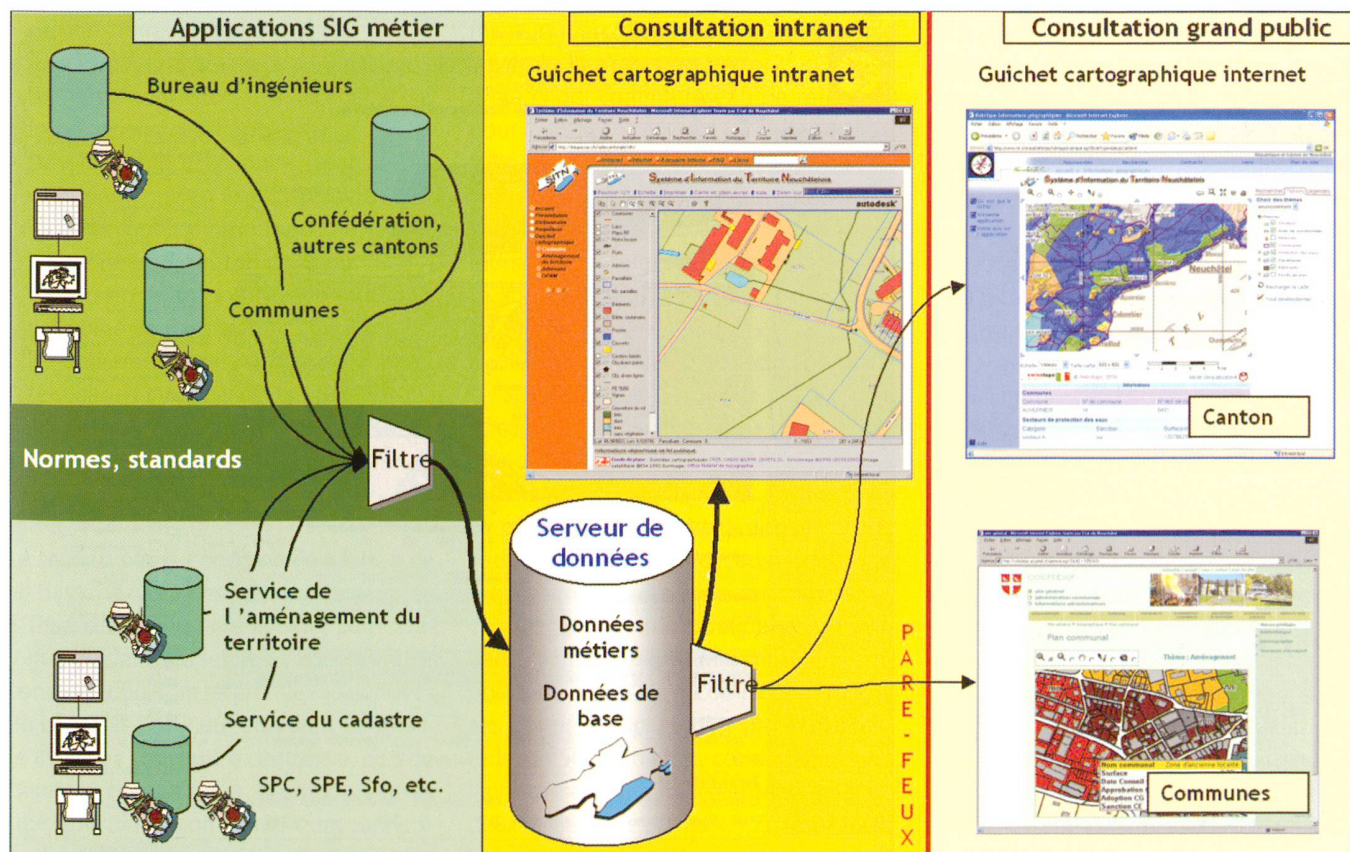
Applications SIG métier

Consultation intranet

Consultation grand public

Bureau d'ingénieurs

Confédération, autres cantons

Communes

Normes, standards

Filtre

Service de l'aménagement du territoire

Service du cadastre

SPC, SPE, Sfo, etc.

Guichet cartographique intranet

Système d'Information du Territoire Neuchâtelois

autodesk

Serveur de données

Données métiers

Données de base

Filtre

PARE-FEUX

Guichet cartographique internet

Système d'Information du Territoire Neuchâtelois

Neuchâtel

Canton

Plan communal

Thème : Aménagement

Communes